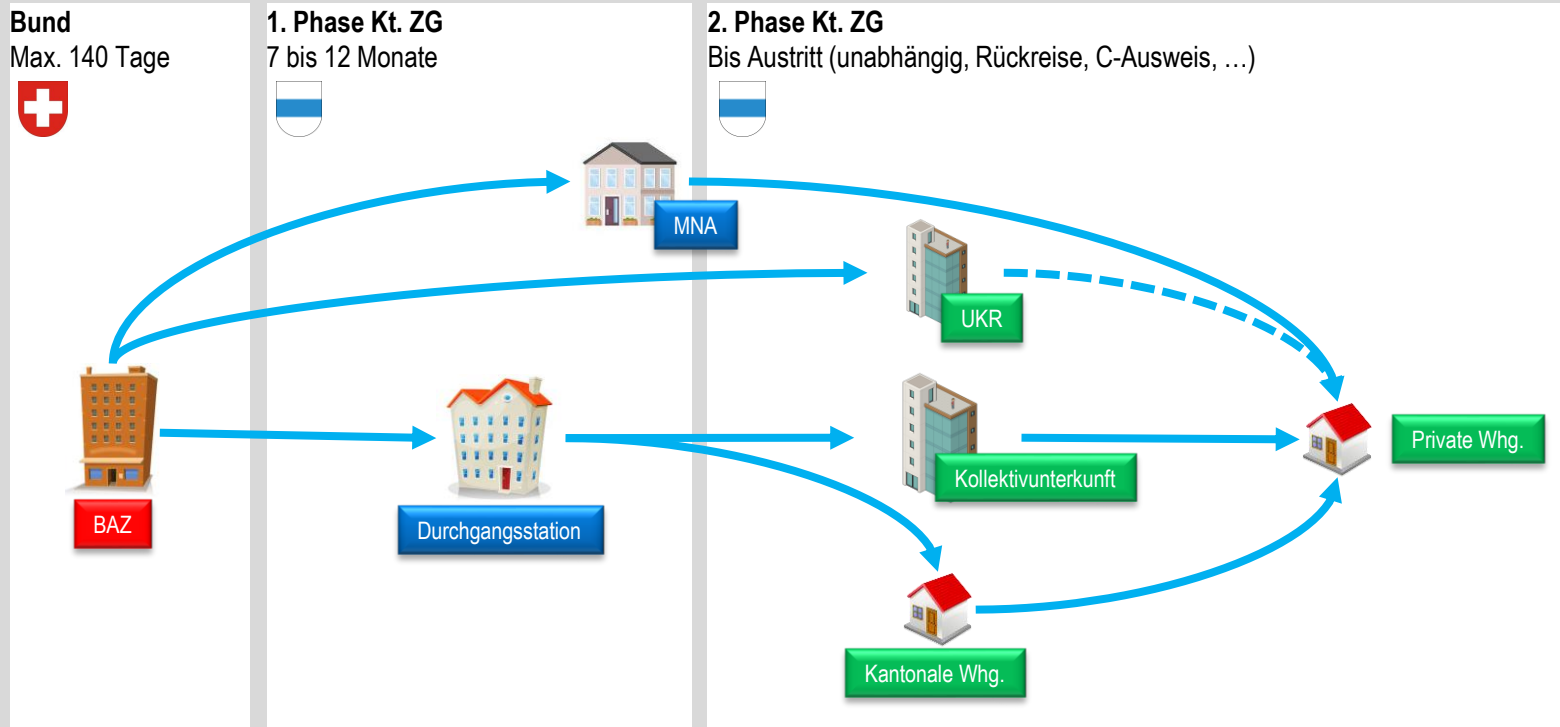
**Bund**
Max. 140 Tage

**1. Phase Kt. ZG**
7 bis 12 Monate

**2. Phase Kt. ZG**
Bis Austritt (unabhängig, Rückreise, C-Ausweis, …)

MNA

UKR

BAZ

Durchgangsstation

Kollektivunterkunft

Private Whg.

Kantonale Whg.